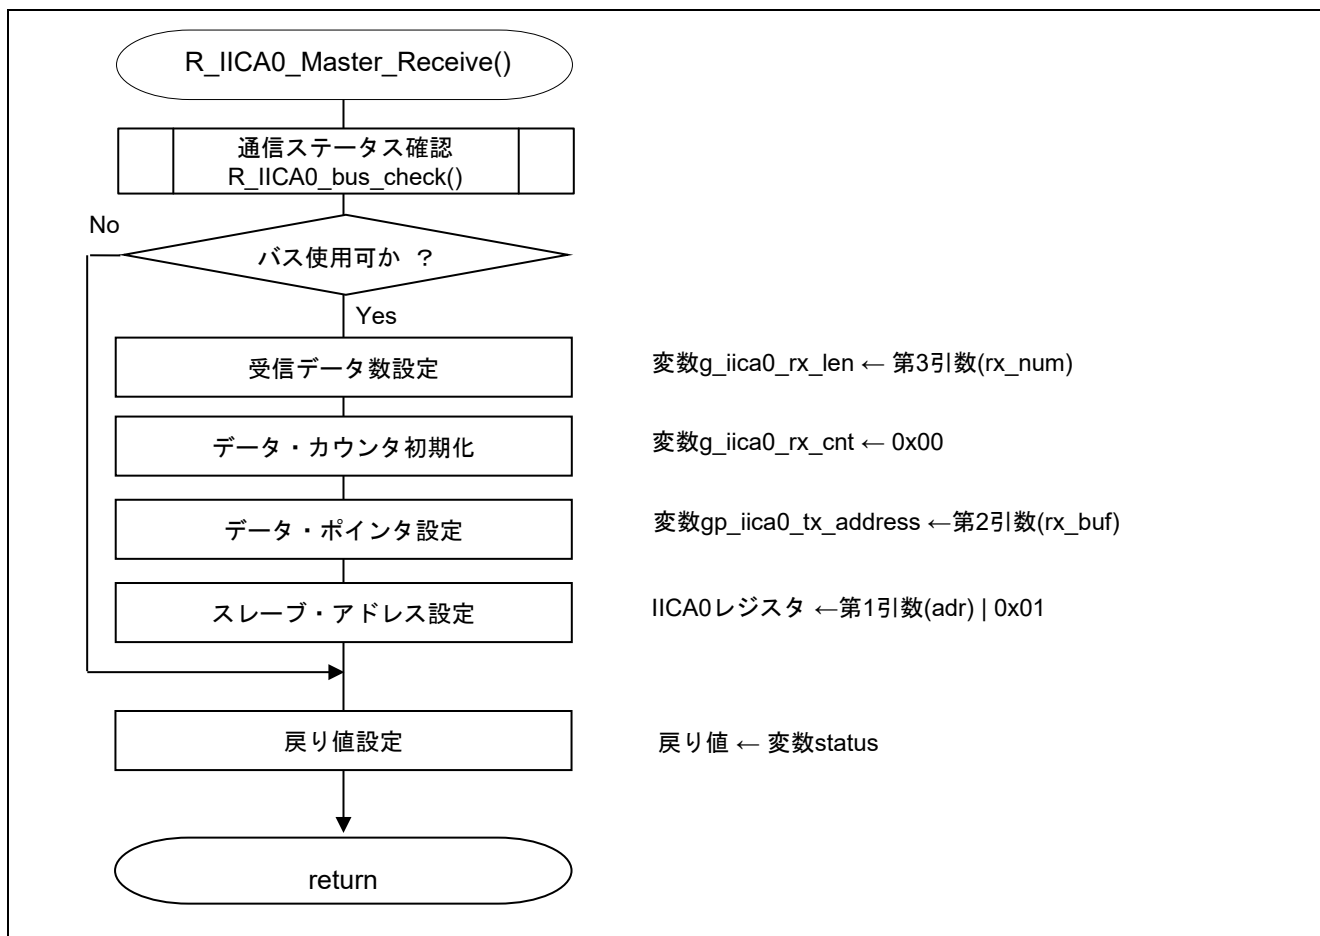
R_IICA0_Master_Receive()

通信ステータス確認
R_IICA0_bus_check()

No

バス使用可か ？

Yes

受信データ数設定

変数g_iica0_rx_len ← 第3引数(rx_num)

データ・カウンタ初期化

変数g_iica0_rx_cnt ← 0x00

データ・ポインタ設定

変数gp_iica0_tx_address ←第2引数(rx_buf)

スレーブ・アドレス設定

IICA0レジスタ ←第1引数(adr) | 0x01

戻り値設定

戻り値 ← 変数status

return